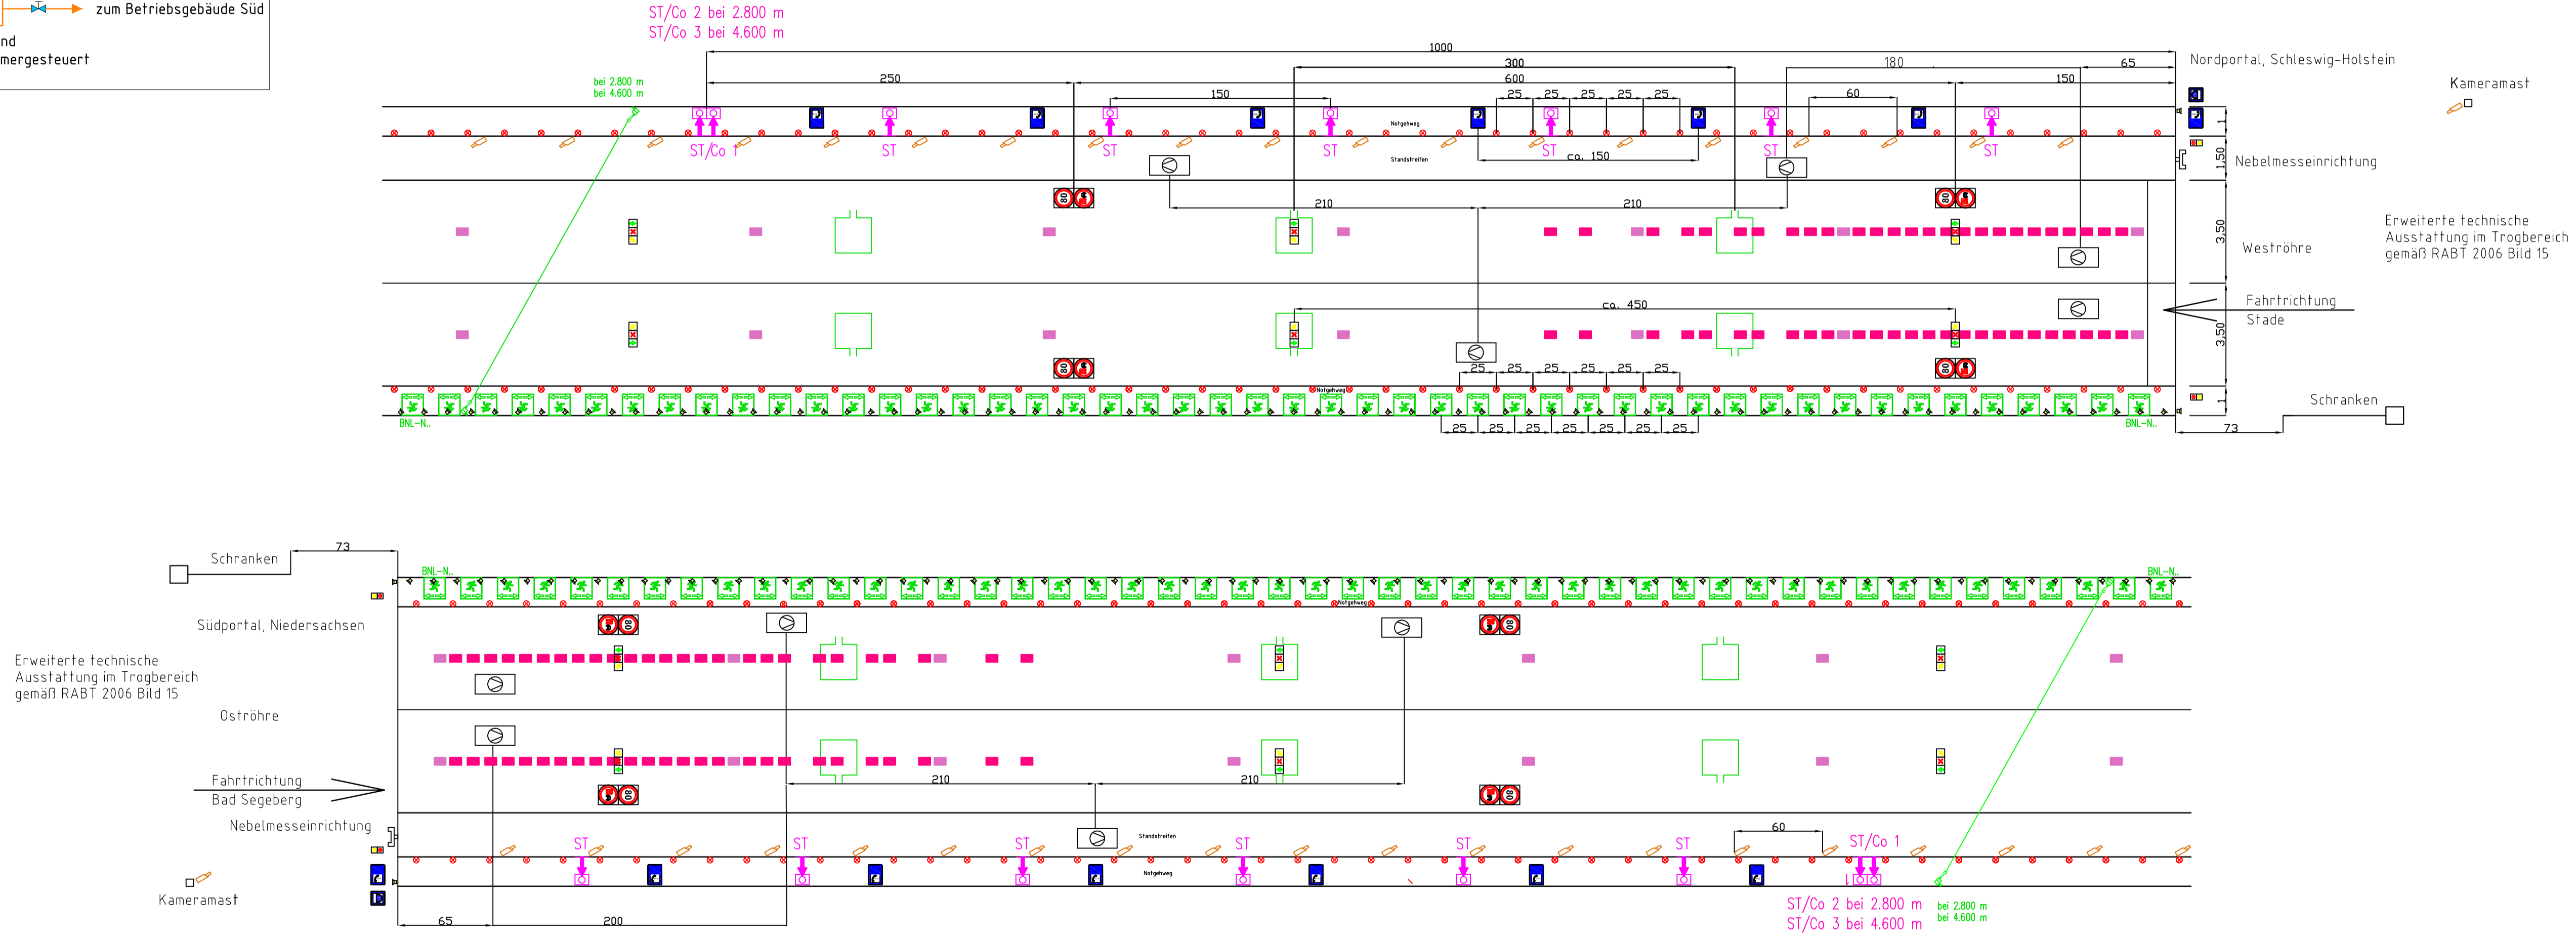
zum Betriebsgebäude Süd
nd
mergesteuert

ST/Co 2 bei 2.800 m
ST/Co 3 bei 4.600 m

bei 2.800 m
bei 4.600 m

1000
300
180
65
250
600
150
150
25 25 25 25 25
60
Nordportal, Schleswig-Holstein
Kameramast
ST/Co 1
ST
ST
ST
ST
ST
ST
Notgehweg
Standstreifen
ca. 150
1,50
Nebelmesseinrichtung
210
210
3,50
Weströhre
Erweiterte technische Ausstattung im Trogbereich gemäß RABT 2006 Bild 15
ca. 450
Fahrtrichtung Stade
3,50
25 25 25 25 25 25
Notgehweg
Schranken
BNL-N..
BNL-N..
25 25 25 25 25 25 25
73

73
Schranken
BNL-N..
BNL-N..
Notgehweg
Südportal, Niedersachsen
Erweiterte technische Ausstattung im Trogbereich gemäß RABT 2006 Bild 15
Oströhre
Fahrtrichtung Bad Segeberg
210
210
Nebelmesseinrichtung
Standstreifen
60
ST
ST
ST
ST
ST
ST
ST/Co 1
Notgehweg
Kameramast
65
200
ST/Co 2 bei 2.800 m
ST/Co 3 bei 4.600 m
bei 2.800 m
bei 4.600 m